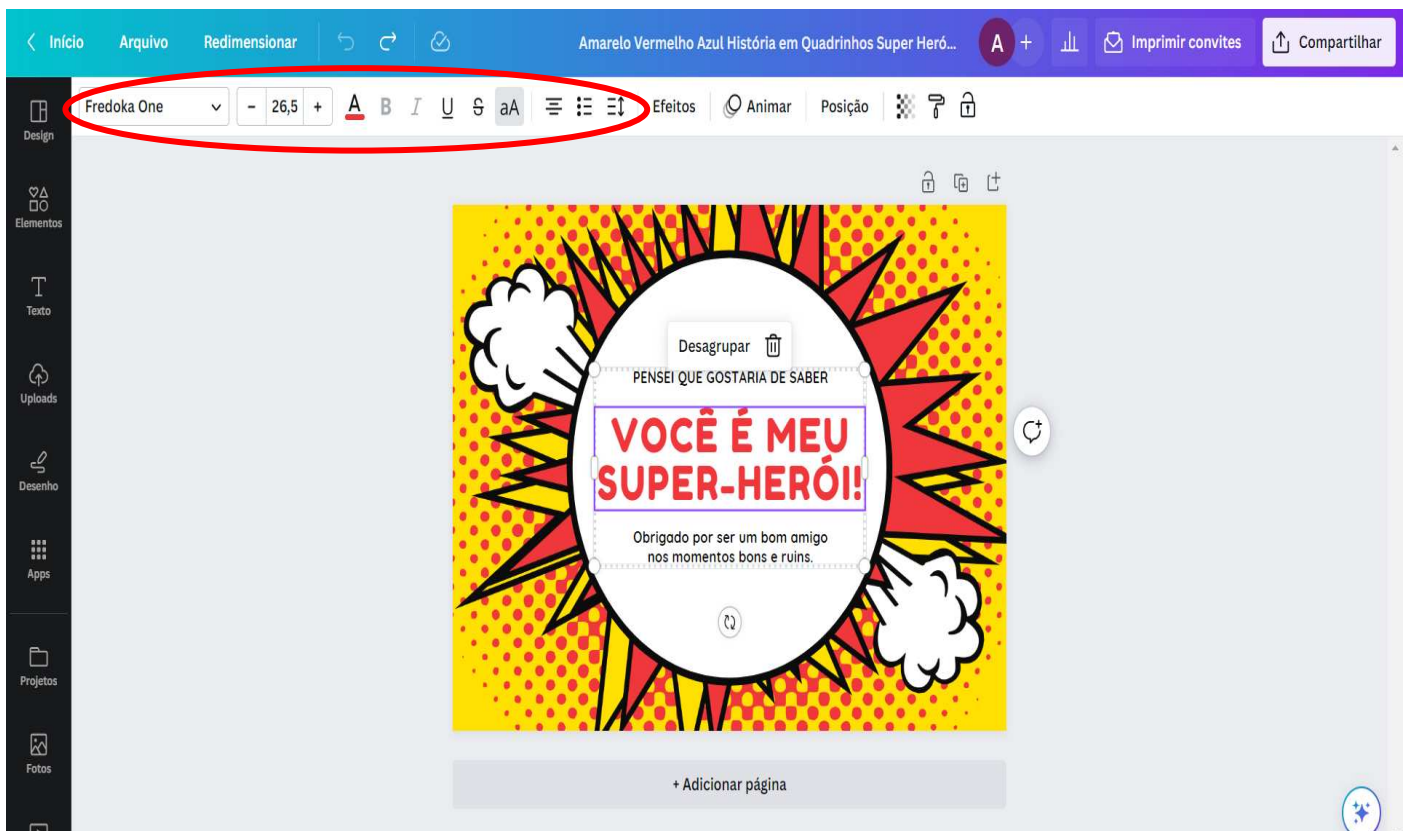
< Início Arquivo Redimensionar

Amarelo Vermelho Azul História em Quadrinhos Super Heró...

A +

Imprimir convites

Compartilhar

Fredoka One

- 26,5 +

A B I U S aA

Efeitos

Animar

Posição

Design

Elementos

Texto

Uploads

Desenho

Apps

Projetos

Fotos

Desagrupar

PENSEI QUE GOSTARIA DE SABER

VOCÊ É MEU SUPER-HERÓI!

Obrigado por ser um bom amigo nos momentos bons e ruins.

+ Adicionar página